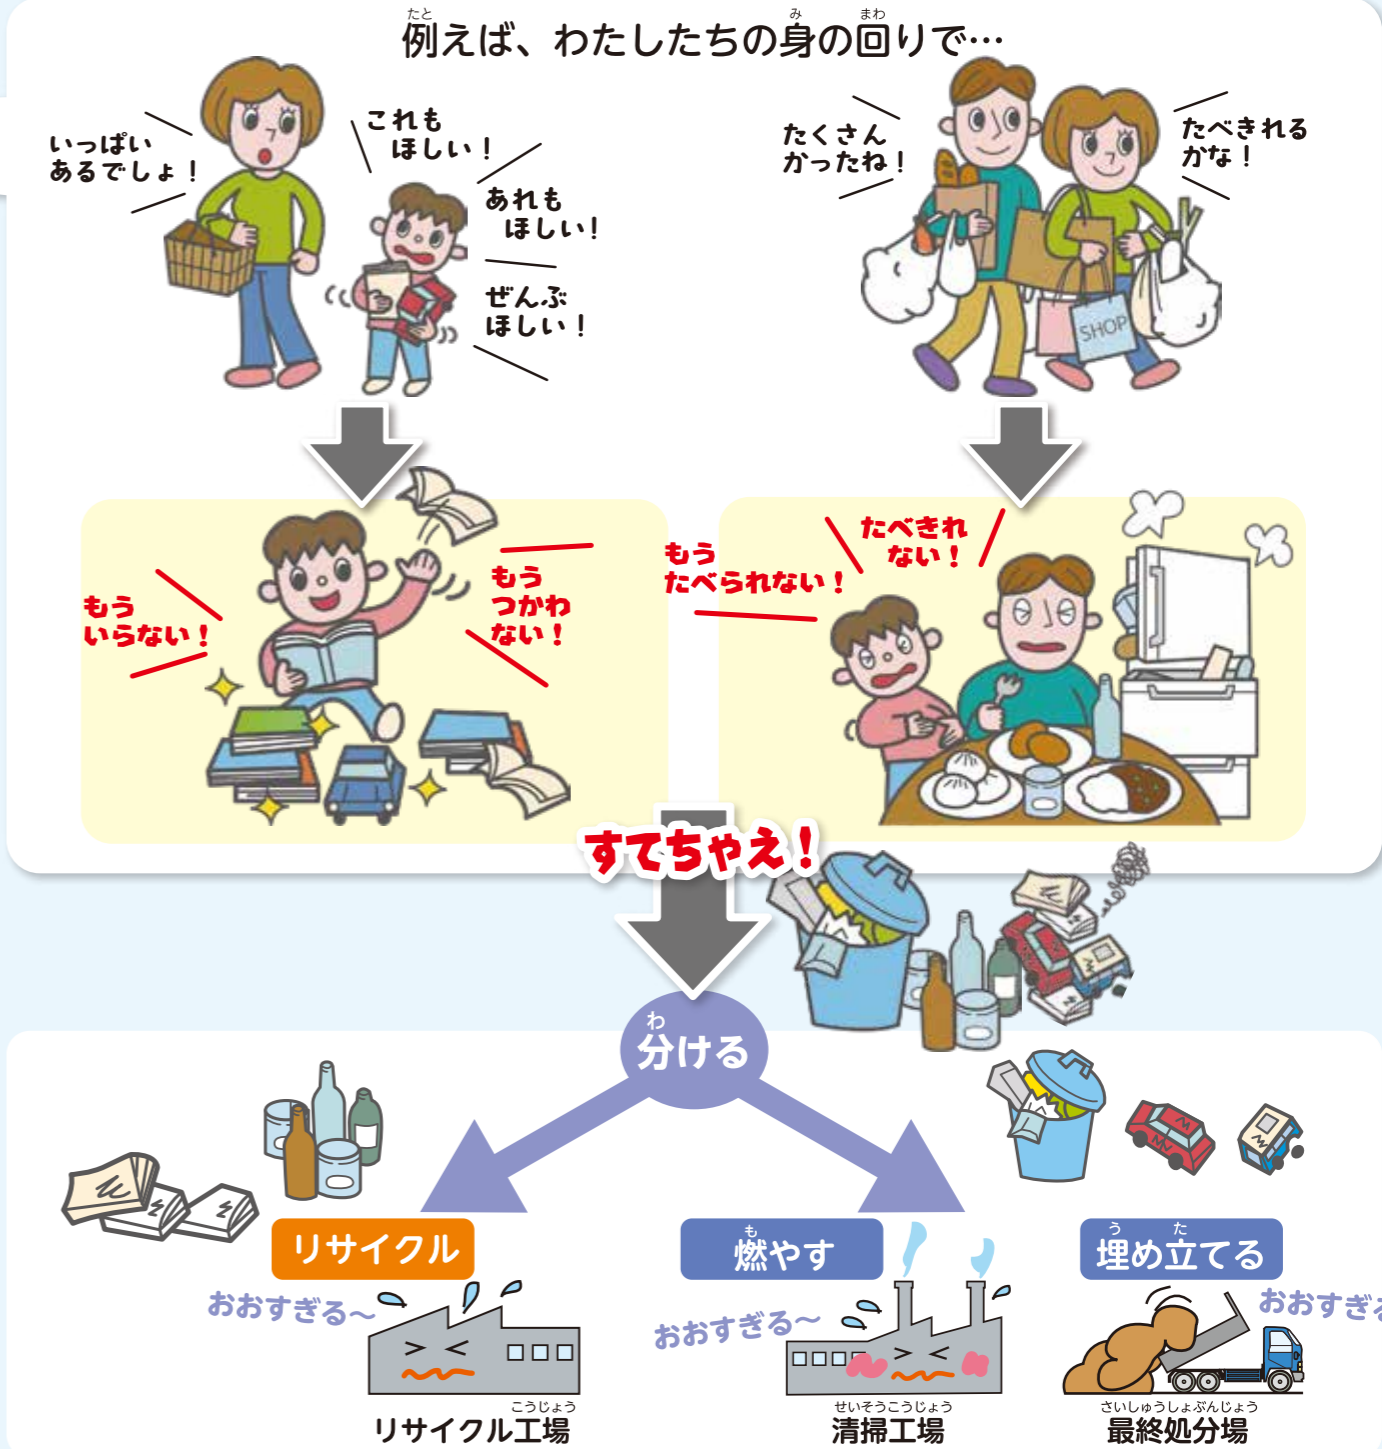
例えば、わたしたちの身の回りで…

いっぱいあるでしょ！

これもほしい！

あれもほしい！

ぜんぶほしい！

たくさんかったね！

たべきれるかな！

SHOP

もういらない！

もうつかわない！

もうたべられない！

たべきれない！

すてちゃえ！

分ける

リサイクル

燃やす

埋め立てる

おおすぎる～

おおすぎる～

おおすぎ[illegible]

リサイクル工場

清掃工場

最終処分場